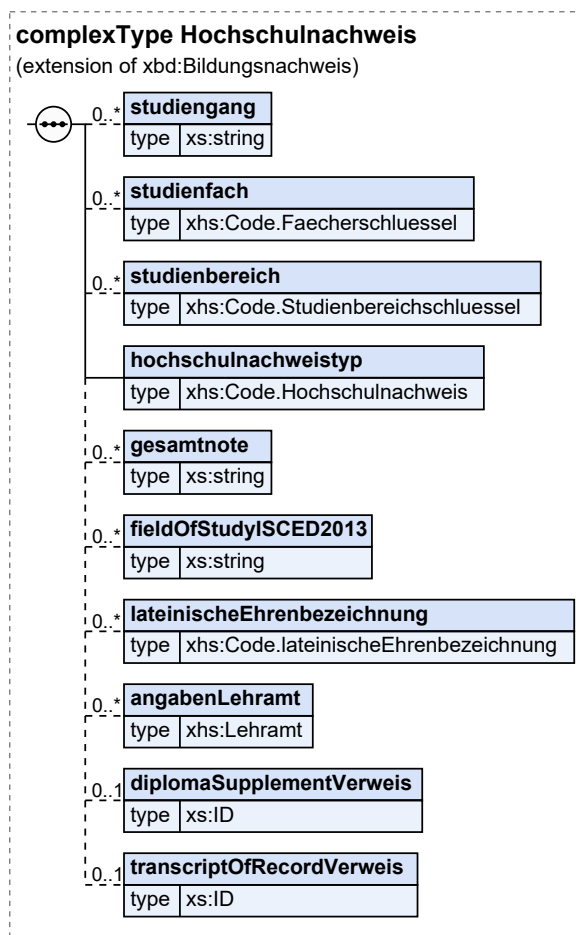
complexType Hochschulnachweis
(extension of xbd:Bildungsnachweis)

0..* studiengang
type xs:string

0..* studienfach
type xhs:Code.Faecherschluessel

0..* studienbereich
type xhs:Code.Studienbereichschluessel

hochschulnachweistyp
type xhs:Code.Hochschulnachweis

0..* gesamtnote
type xs:string

0..* fieldOfStudyISCED2013
type xs:string

0..* lateinischeEhrenbezeichnung
type xhs:Code.lateinischeEhrenbezeichnung

0..* angabenLehramt
type xhs:Lehramt

0..1 diplomaSupplementVerweis
type xs:ID

0..1 transcriptOfRecordVerweis
type xs:ID